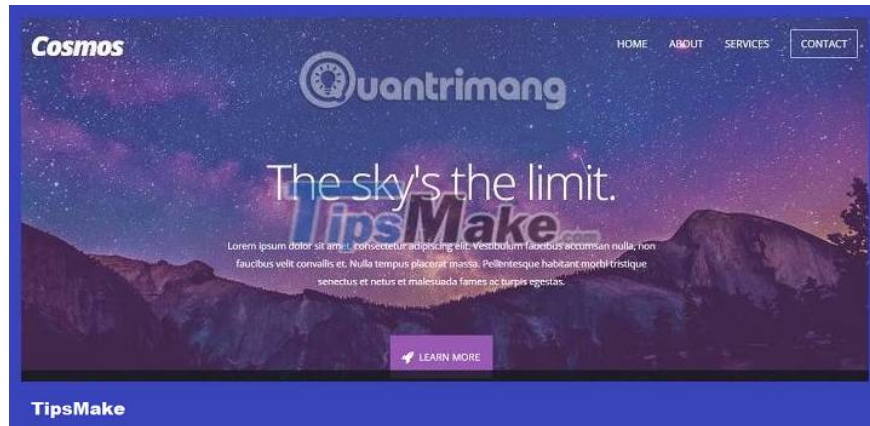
Cosmos

HOME ABOUT SERVICES CONTACT

Quantrimang

The sky's the limit.

TipsMake.com

Lorem ipsum dolor sit amet, consectetur adipiscing elit. Vestibulum faucibus accumsan nulla, non faucibus velit convallis et. Nulla tempus placerat massa. Pellentesque habitant morbi tristique senectus et netus et malesuada fames ac turpis egestas.

LEARN MORE

TipsMake